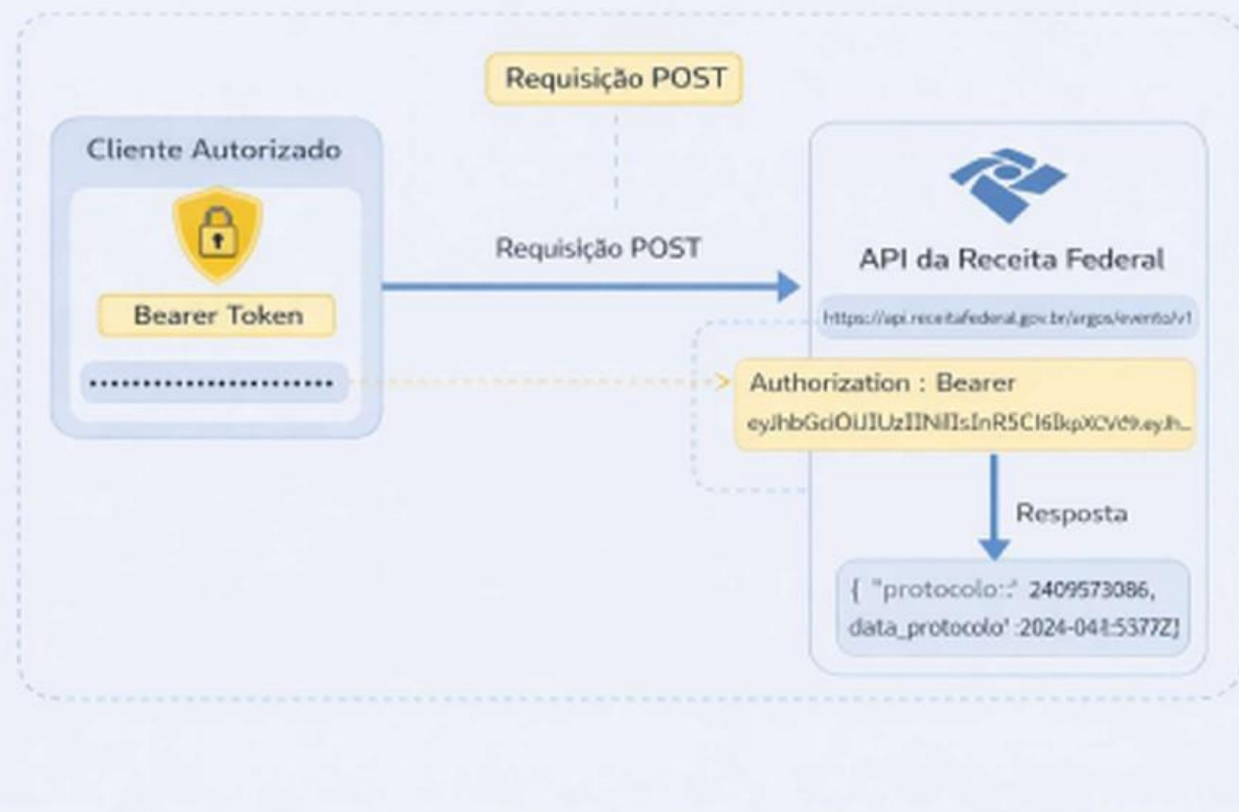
Requisição POST

Cliente Autorizado

Bearer Token

.......................

Requisição POST

API da Receita Federal

https://api.receitafederal.gov.br/argos/evento/v1

Authorization : Bearer eyJhbGciOiJIUzI1NiIsInR5CI6IkpXCVt9.eyJh...

Resposta

{ "protocolo:" 2409573086, data_protocolo' :2024-04I:5377Z]